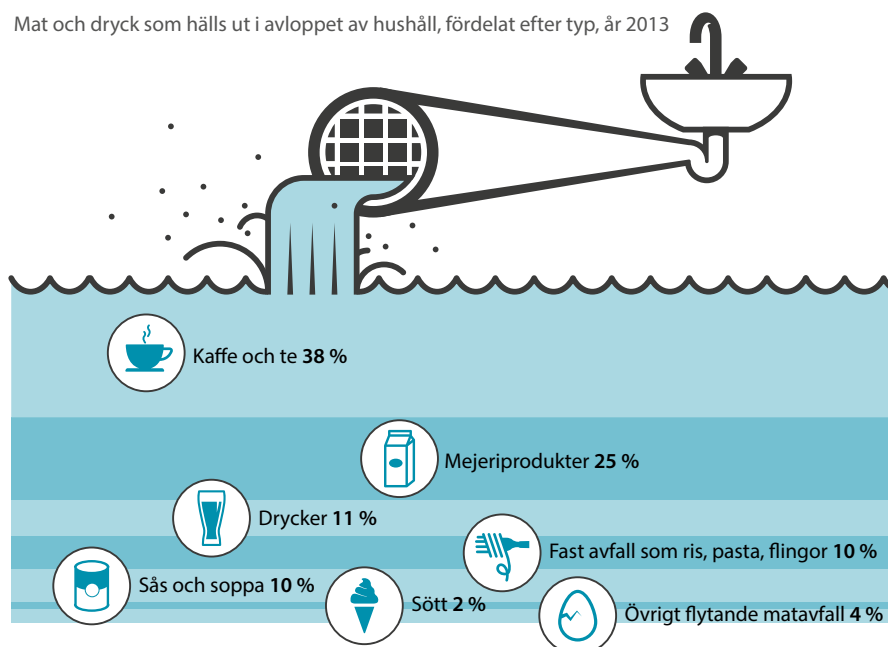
Mat och dryck som hälls ut i avloppet av hushåll, fördelat efter typ, år 2013

Kaffe och te **38 %**

Mejeriprodukter **25 %**

Drycker **11 %**

Fast avfall som ris, pasta, flingor **10 %**

Sås och soppa **10 %**

Sött **2 %**

Övrigt flytande matavfall **4 %**